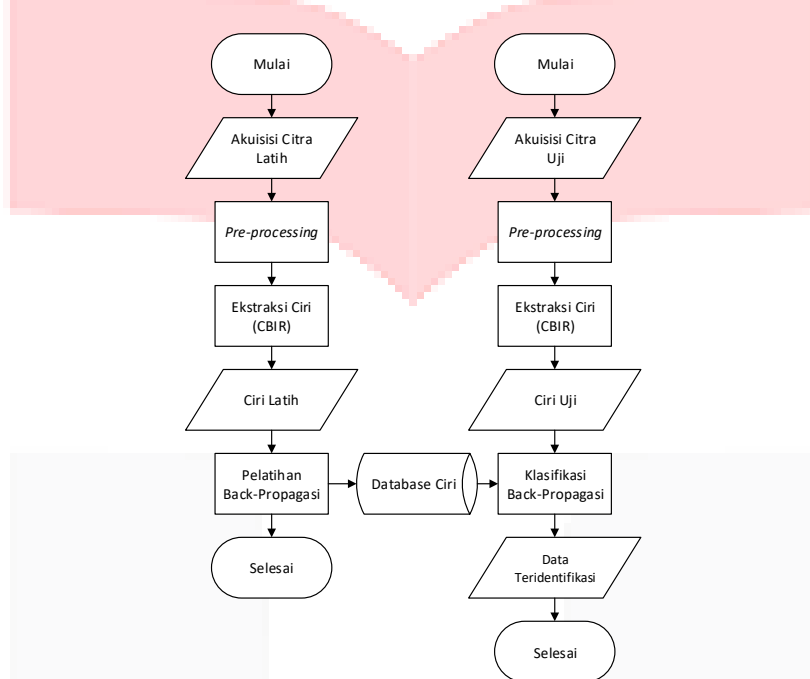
Mulai

Akuisisi Citra Latih

*Pre-processing*

Ekstraksi Ciri (CBIR)

Ciri Latih

Pelatihan Back-Propagasi

Selesai

Database Ciri

Mulai

Akuisisi Citra Uji

*Pre-processing*

Ekstraksi Ciri (CBIR)

Ciri Uji

Klasifikasi Back-Propagasi

Data Teridentifikasi

Selesai